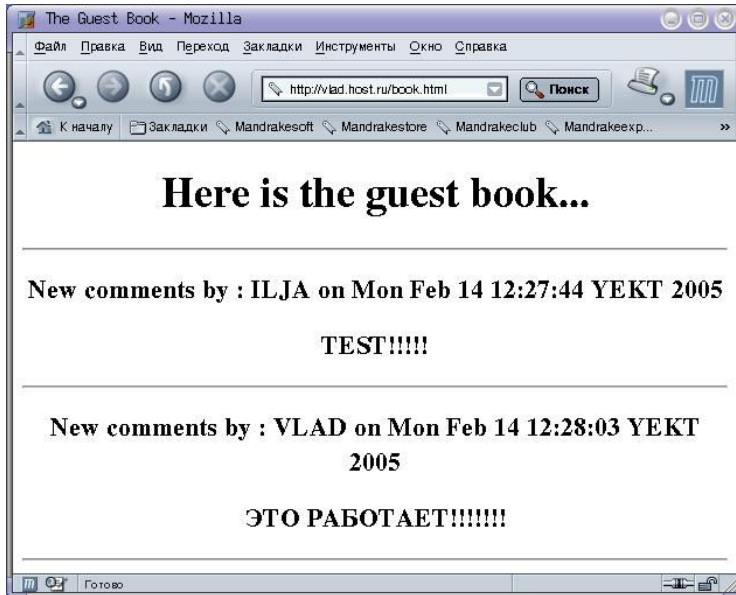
The Guest Book - Mozilla

Файл Правка Вид Переход Закладки Инструменты Окно Справка

http://vlad.host.ru/book.html

Поиск

К началу Закладки Mandrakesoft Mandrakestore Mandrakeclub Mandrakeexp...

Here is the guest book...

New comments by : ILJA on Mon Feb 14 12:27:44 YEKT 2005

TEST!!!!!

New comments by : VLAD on Mon Feb 14 12:28:03 YEKT 2005

ЭТО РАБОТАЕТ!!!!!!!

Готово